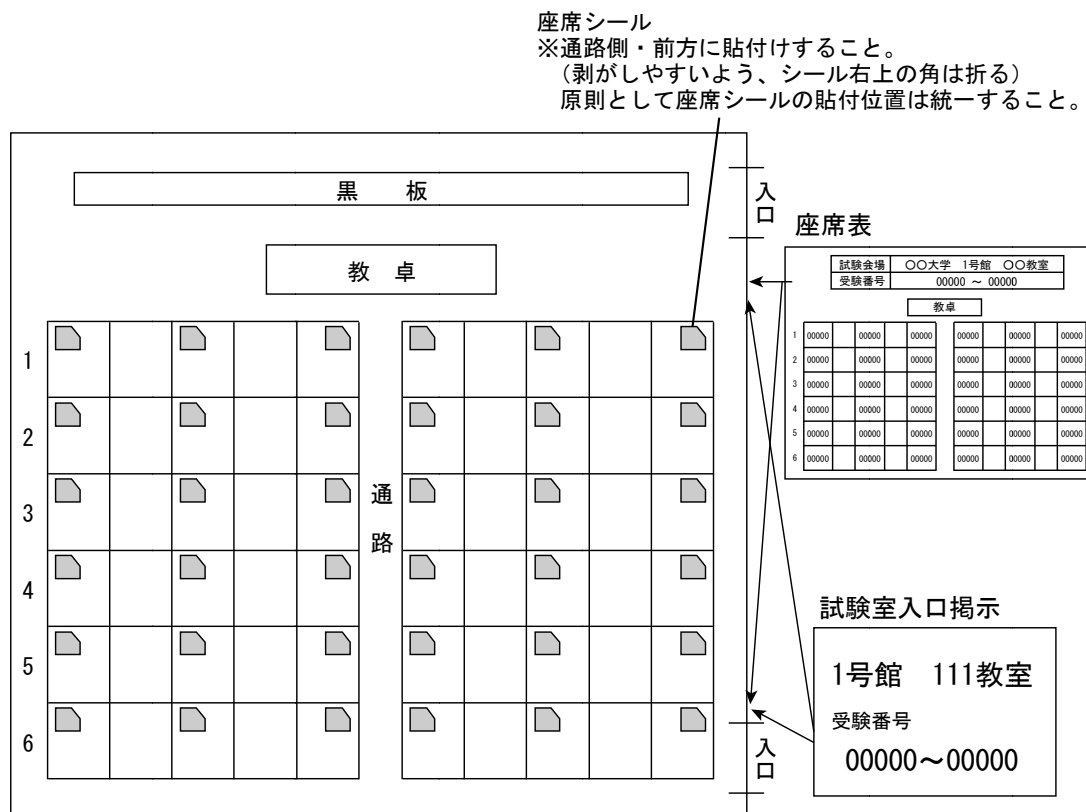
座席シール
※通路側・前方に貼付けすること。
（剥がしやすいよう、シール右上の角は折る）
原則として座席シールの貼付位置は統一すること。

黒　板

入口

座席表

| 試験会場 | ○○大学　1号館　○○教室 |
|---|---|
| 受験番号 | 00000 ～ 00000 |

教卓

| 1 | 00000 | | 00000 | | 00000 | 00000 | | 00000 | | 00000 |
|---|---|---|---|---|---|---|---|---|---|---|
| 2 | 00000 | | 00000 | | 00000 | 00000 | | 00000 | | 00000 |
| 3 | 00000 | | 00000 | | 00000 | 00000 | | 00000 | | 00000 |
| 4 | 00000 | | 00000 | | 00000 | 00000 | | 00000 | | 00000 |
| 5 | 00000 | | 00000 | | 00000 | 00000 | | 00000 | | 00000 |
| 6 | 00000 | | 00000 | | 00000 | 00000 | | 00000 | | 00000 |

教　卓

1
2
3
4
5
6

通路

試験室入口掲示

1号館　111教室
受験番号
00000～00000

入口